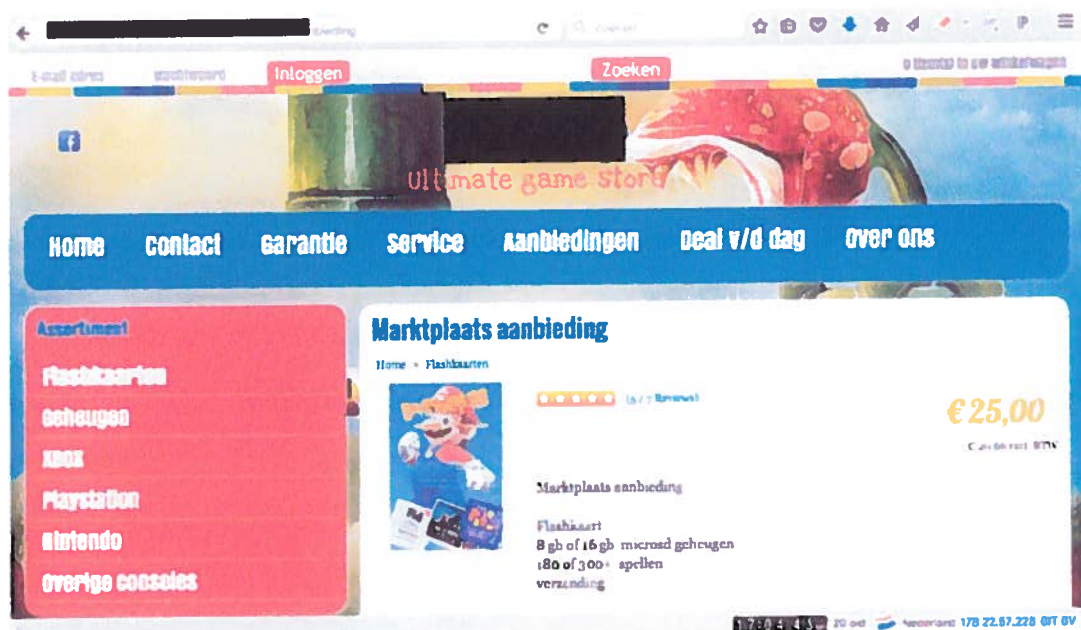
bieding

Zoeken

E-mail adres wachtwoord Inloggen

Zoeken

0 item(s) in uw winkelwagen

Ultimate game store

Home Contact Garantie Service Aanbiedingen Deal v/d dag Over ons

Assortiment

Flashkaarten

Geheugen

XBOX

Playstation

Nintendo

Overige consoles

Marktplaats aanbieding

Home » Flashkaarten

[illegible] Review(s)

€ 25,00

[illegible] BTW

Marktplaats aanbieding

Flashkaart
8 gb of 16 gb microsd geheugen
180 of 300+ spellen
verzending

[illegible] 20 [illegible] Nederland 178 22.67.228 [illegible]